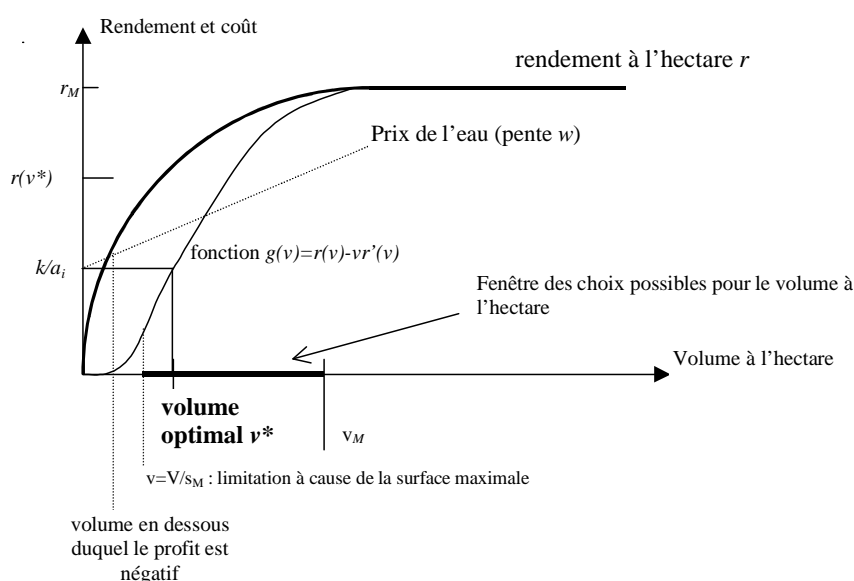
Rendement et coût

rendement à l'hectare $r$

$r_M$

Prix de l'eau (pente $w$)

$r(v^*)$

fonction $g(v)=r(v)-vr'(v)$

$k/a_i$

Fenêtre des choix possibles pour le volume à l'hectare

Volume à l'hectare

**volume optimal $v^*$**

$v_M$

$v=V/s_M$ : limitation à cause de la surface maximale

volume en dessous duquel le profit est négatif